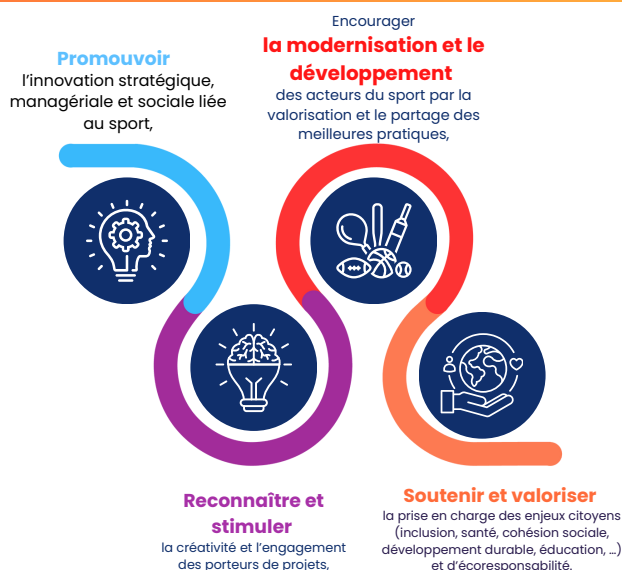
Promouvoir
l'innovation stratégique, managériale et sociale liée au sport,

Encourager
la modernisation et le développement
des acteurs du sport par la valorisation et le partage des meilleures pratiques,

Reconnaître et stimuler
la créativité et l'engagement des porteurs de projets,

Soutenir et valoriser
la prise en charge des enjeux citoyens (inclusion, santé, cohésion sociale, développement durable, éducation, ...) et d'écoresponsabilité.